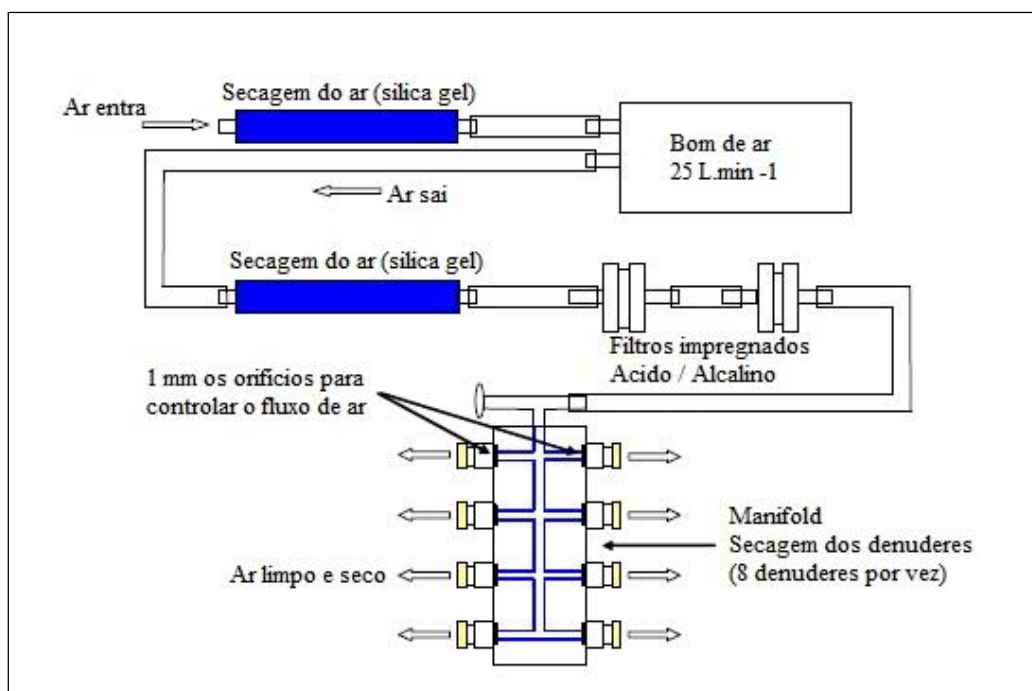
Ar entra

Secagem do ar (silica gel)

Bom de ar
25 L.min -1

Ar sai

Secagem do ar (silica gel)

Filtros impregnados
Acido / Alcalino

1 mm os orificios para controlar o fluxo de ar

Manifold
Secagem dos denuderes
(8 denuderes por vez)

Ar limpo e seco